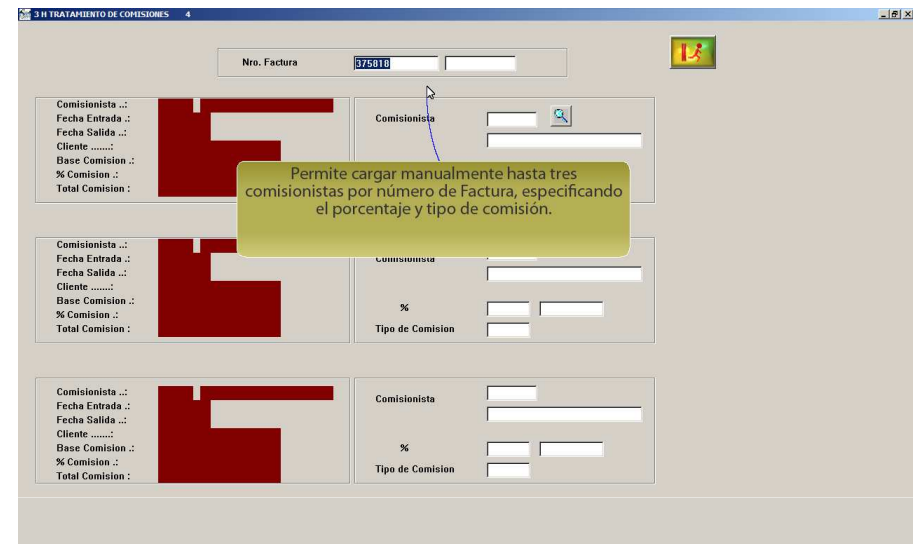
3 H TRATAMIENTO DE COMISIONES 4

Nro. Factura 375818

Comisionista ..:
Fecha Entrada .:
Fecha Salida ..:
Cliente .......:
Base Comision .:
% Comision .:
Total Comision :

Comisionista

Permite cargar manualmente hasta tres comisionistas por número de Factura, especificando el porcentaje y tipo de comisión.

Comisionista ..:
Fecha Entrada .:
Fecha Salida ..:
Cliente .......:
Base Comision .:
% Comision .:
Total Comision :

Comisionista

%

Tipo de Comision

Comisionista ..:
Fecha Entrada .:
Fecha Salida ..:
Cliente .......:
Base Comision .:
% Comision .:
Total Comision :

Comisionista

%

Tipo de Comision